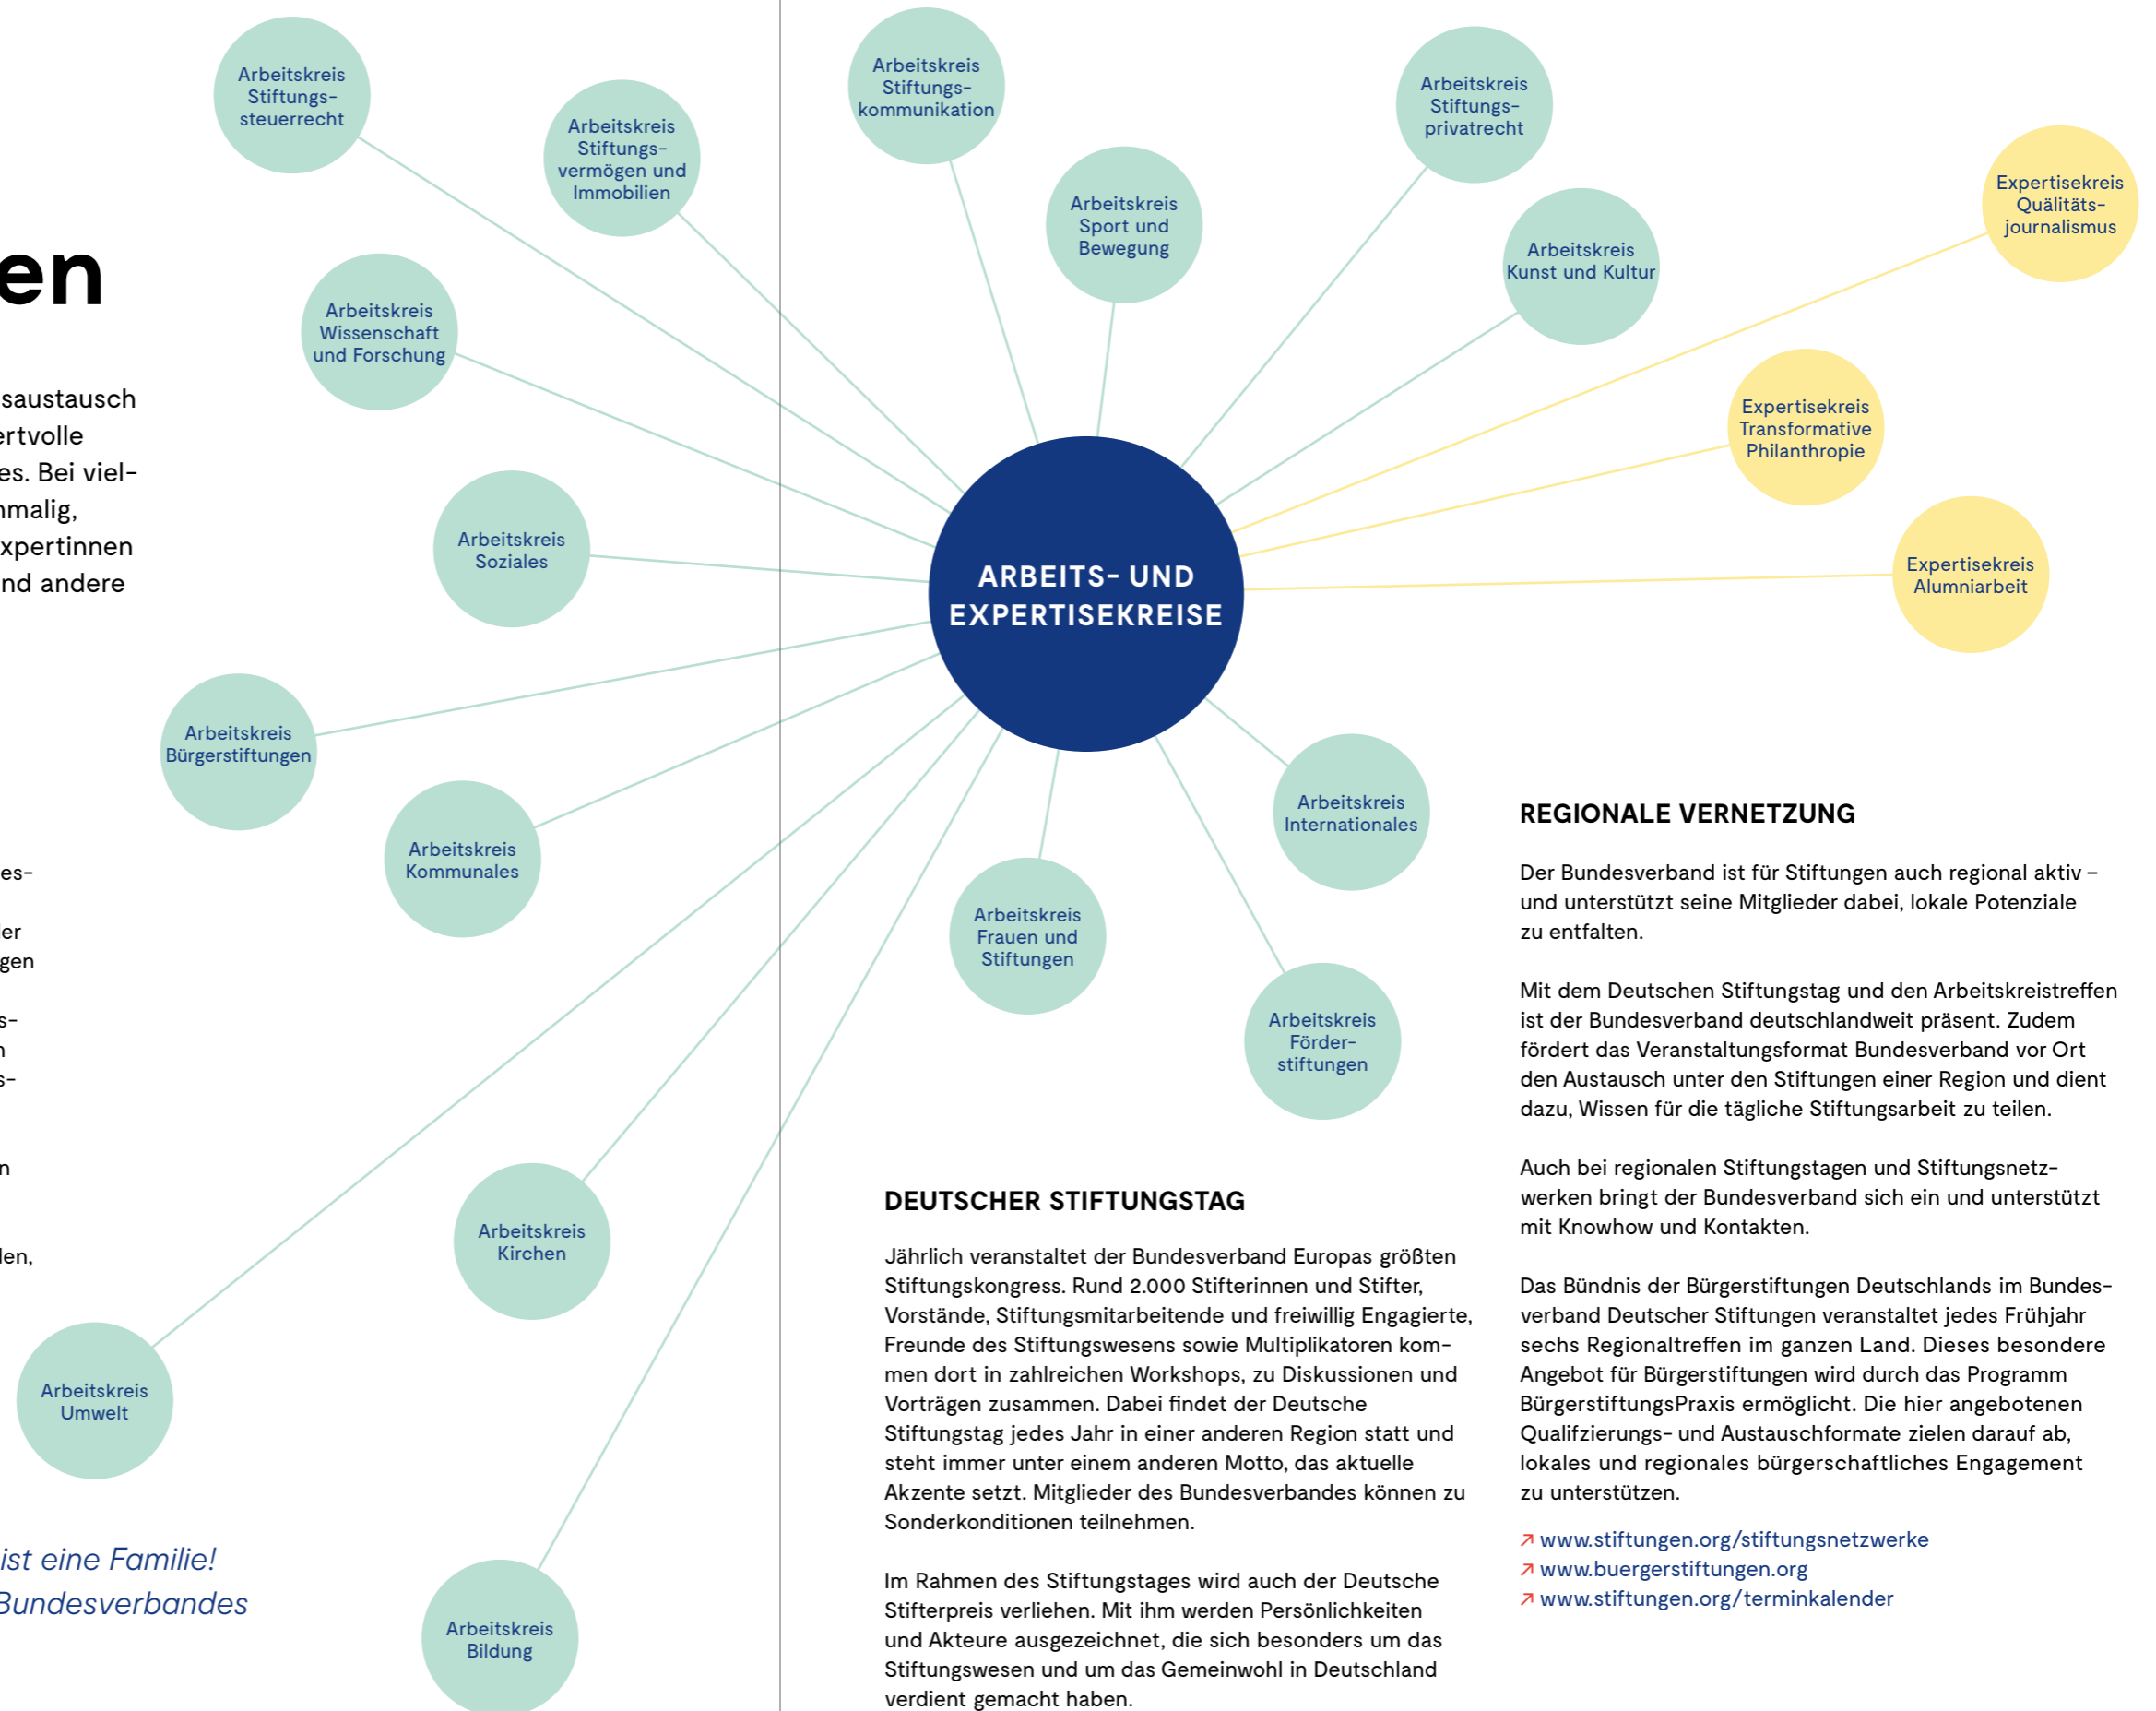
en

saustausch
rtvolle
es. Bei viel-
malig,
xpertinnen
nd andere

es-

er
gen

s-
n
s-

n

len,

ist eine Familie!
Bundesverbandes

Arbeitskreis Stiftungs-steuerrecht

Arbeitskreis Stiftungs-vermögen und Immobilien

Arbeitskreis Wissenschaft und Forschung

Arbeitskreis Soziales

Arbeitskreis Bürgerstiftungen

Arbeitskreis Kommunales

Arbeitskreis Kirchen

Arbeitskreis Umwelt

Arbeitskreis Bildung

Arbeitskreis Stiftungs-kommunikation

Arbeitskreis Sport und Bewegung

Arbeitskreis Stiftungs-privatrecht

Arbeitskreis Kunst und Kultur

Expertisekreis Qualitäts-journalismus

Expertisekreis Transformative Philanthropie

Expertisekreis Alumniarbeit

ARBEITS- UND EXPERTISEKREISE

Arbeitskreis Internationales

Arbeitskreis Frauen und Stiftungen

Arbeitskreis Förder-stiftungen

DEUTSCHER STIFTUNGSTAG

Jährlich veranstaltet der Bundesverband Europas größten Stiftungskongress. Rund 2.000 Stifterinnen und Stifter, Vorstände, Stiftungsmitarbeitende und freiwillig Engagierte, Freunde des Stiftungswesens sowie Multiplikatoren kommen dort in zahlreichen Workshops, zu Diskussionen und Vorträgen zusammen. Dabei findet der Deutsche Stiftungstag jedes Jahr in einer anderen Region statt und steht immer unter einem anderen Motto, das aktuelle Akzente setzt. Mitglieder des Bundesverbandes können zu Sonderkonditionen teilnehmen.

Im Rahmen des Stiftungstages wird auch der Deutsche Stifterpreis verliehen. Mit ihm werden Persönlichkeiten und Akteure ausgezeichnet, die sich besonders um das Stiftungswesen und um das Gemeinwohl in Deutschland verdient gemacht haben.

REGIONALE VERNETZUNG

Der Bundesverband ist für Stiftungen auch regional aktiv – und unterstützt seine Mitglieder dabei, lokale Potenziale zu entfalten.

Mit dem Deutschen Stiftungstag und den Arbeitskreistreffen ist der Bundesverband deutschlandweit präsent. Zudem fördert das Veranstaltungsformat Bundesverband vor Ort den Austausch unter den Stiftungen einer Region und dient dazu, Wissen für die tägliche Stiftungsarbeit zu teilen.

Auch bei regionalen Stiftungstagen und Stiftungsnetzwerken bringt der Bundesverband sich ein und unterstützt mit Knowhow und Kontakten.

Das Bündnis der Bürgerstiftungen Deutschlands im Bundesverband Deutscher Stiftungen veranstaltet jedes Frühjahr sechs Regionaltreffen im ganzen Land. Dieses besondere Angebot für Bürgerstiftungen wird durch das Programm BürgerstiftungsPraxis ermöglicht. Die hier angebotenen Qualfizierungs- und Austauschformate zielen darauf ab, lokales und regionales bürgerschaftliches Engagement zu unterstützen.

↗ www.stiftungen.org/stiftungsnetzwerke
↗ www.buergerstiftungen.org
↗ www.stiftungen.org/terminkalender